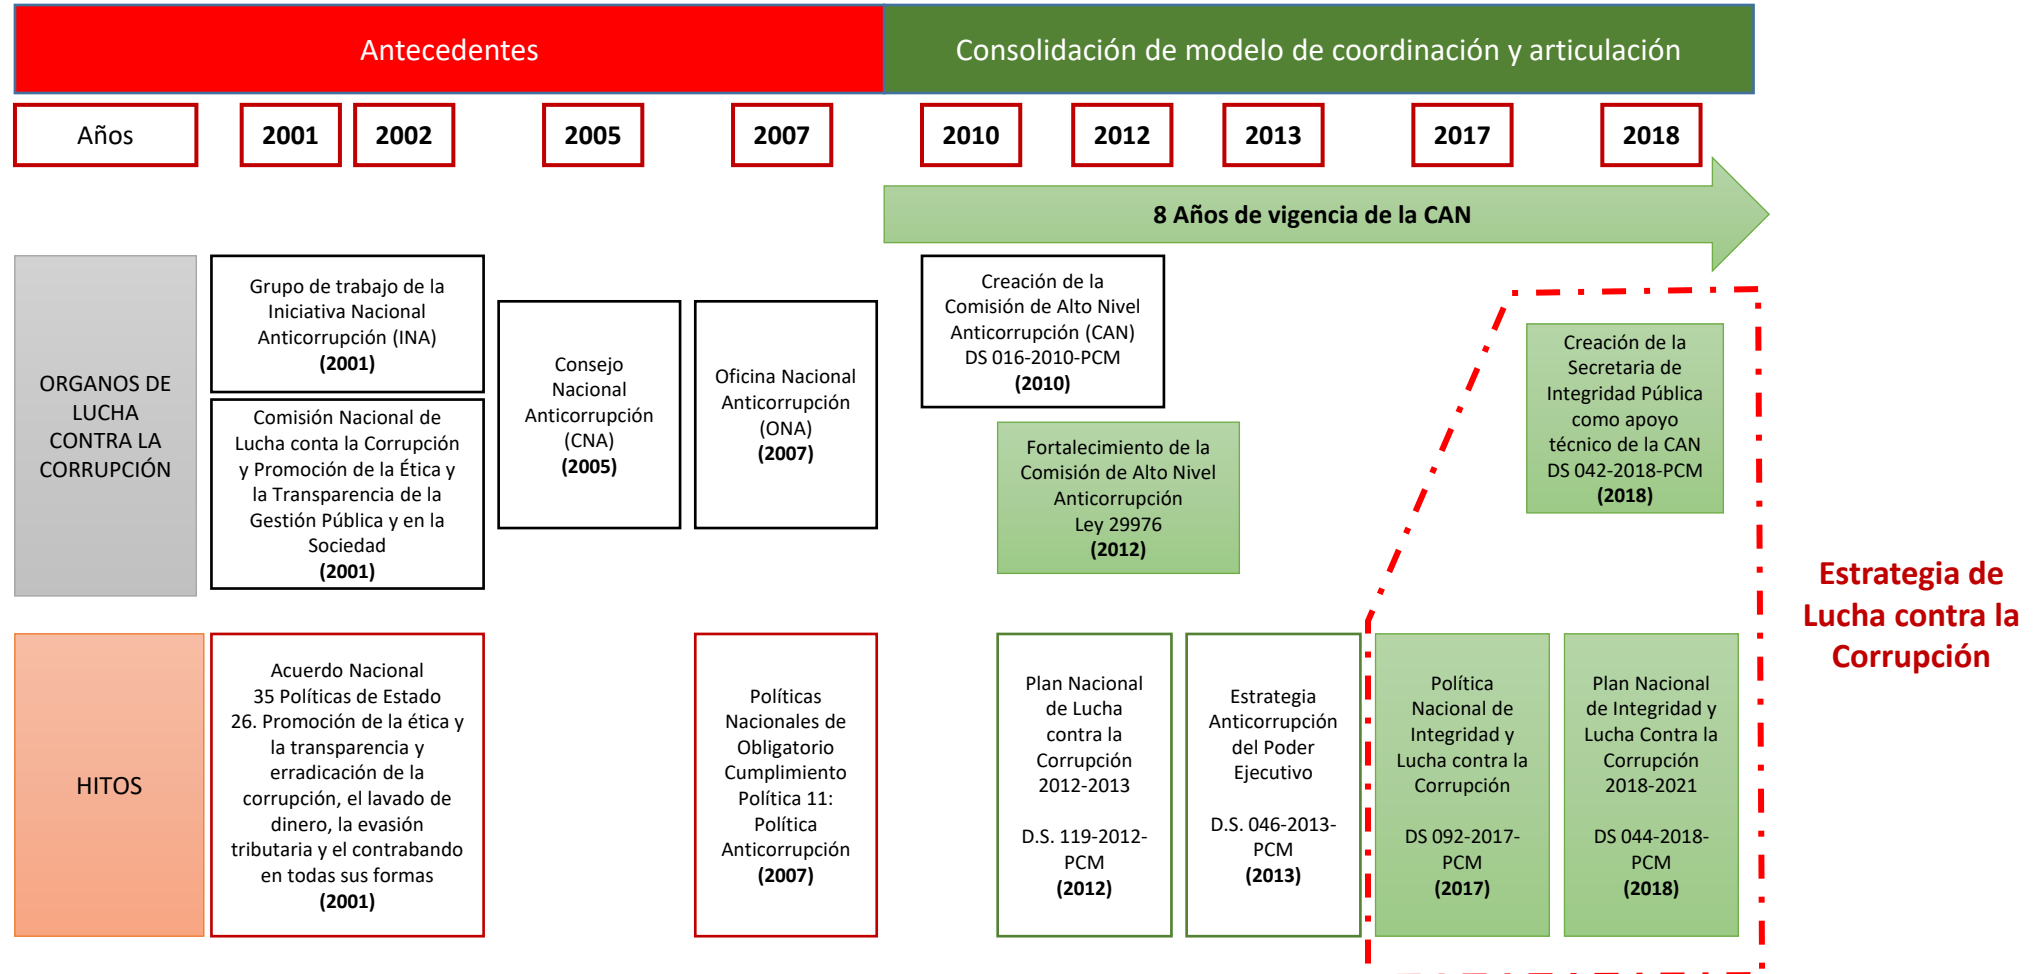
Antecedentes

Consolidación de modelo de coordinación y articulación

Años

2001

2002

2005

2007

2010

2012

2013

2017

2018

8 Años de vigencia de la CAN

ORGANOS DE LUCHA CONTRA LA CORRUPCIÓN

Grupo de trabajo de la Iniciativa Nacional Anticorrupción (INA) **(2001)**

Comisión Nacional de Lucha conta la Corrupción y Promoción de la Ética y la Transparencia de la Gestión Pública y en la Sociedad **(2001)**

Consejo Nacional Anticorrupción (CNA) **(2005)**

Oficina Nacional Anticorrupción (ONA) **(2007)**

Creación de la Comisión de Alto Nivel Anticorrupción (CAN) DS 016-2010-PCM **(2010)**

Fortalecimiento de la Comisión de Alto Nivel Anticorrupción Ley 29976 **(2012)**

Creación de la Secretaria de Integridad Pública como apoyo técnico de la CAN DS 042-2018-PCM **(2018)**

Estrategia de Lucha contra la Corrupción

HITOS

Acuerdo Nacional 35 Políticas de Estado 26. Promoción de la ética y la transparencia y erradicación de la corrupción, el lavado de dinero, la evasión tributaria y el contrabando en todas sus formas **(2001)**

Políticas Nacionales de Obligatorio Cumplimiento Política 11: Política Anticorrupción **(2007)**

Plan Nacional de Lucha contra la Corrupción 2012-2013

D.S. 119-2012-PCM **(2012)**

Estrategia Anticorrupción del Poder Ejecutivo

D.S. 046-2013-PCM **(2013)**

Política Nacional de Integridad y Lucha contra la Corrupción

DS 092-2017-PCM **(2017)**

Plan Nacional de Integridad y Lucha Contra la Corrupción 2018-2021

DS 044-2018-PCM **(2018)**